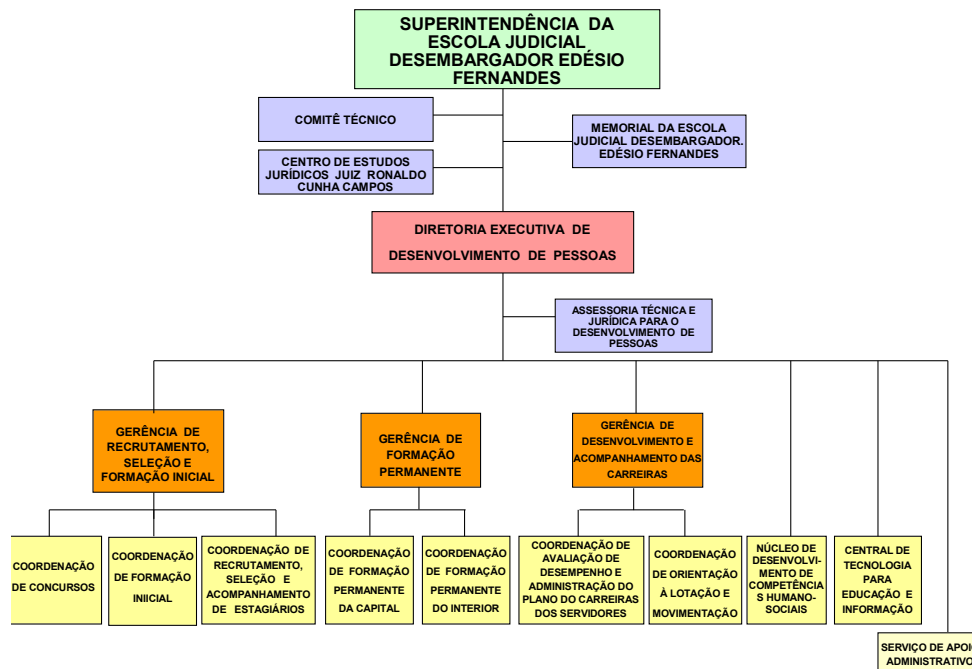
SUPERINTENDÊNCIA DA ESCOLA JUDICIAL DESEMBARGADOR EDÉSIO FERNANDES

COMITÊ TÉCNICO

CENTRO DE ESTUDOS JURÍDICOS JUIZ RONALDO CUNHA CAMPOS

MEMORIAL DA ESCOLA JUDICIAL DESEMBARGADOR. EDÉSIO FERNANDES

DIRETORIA EXECUTIVA DE DESENVOLVIMENTO DE PESSOAS

ASSESSORIA TÉCNICA E JURÍDICA PARA O DESENVOLVIMENTO DE PESSOAS

GERÊNCIA DE RECRUTAMENTO, SELEÇÃO E FORMAÇÃO INICIAL

GERÊNCIA DE FORMAÇÃO PERMANENTE

GERÊNCIA DE DESENVOLVIMENTO E ACOMPANHAMENTO DAS CARREIRAS

COORDENAÇÃO DE CONCURSOS

COORDENAÇÃO DE FORMAÇÃO INIICIAL

COORDENAÇÃO DE RECRUTAMENTO, SELEÇÃO E ACOMPANHAMENTO DE ESTAGIÁRIOS

COORDENAÇÃO DE FORMAÇÃO PERMANENTE DA CAPITAL

COORDENAÇÃO DE FORMAÇÃO PERMANENTE DO INTERIOR

COORDENAÇÃO DE AVALIAÇÃO DE DESEMPENHO E ADMINISTRAÇÃO DO PLANO DO CARREIRAS DOS SERVIDORES

COORDENAÇÃO DE ORIENTAÇÃO À LOTAÇÃO E MOVIMENTAÇÃO

NÚCLEO DE DESENVOLVIMENTO DE COMPETÊNCIAS HUMANO-SOCIAIS

CENTRAL DE TECNOLOGIA PARA EDUCAÇÃO E INFORMAÇÃO

SERVIÇO DE APOI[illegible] ADMINISTRATIVO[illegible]